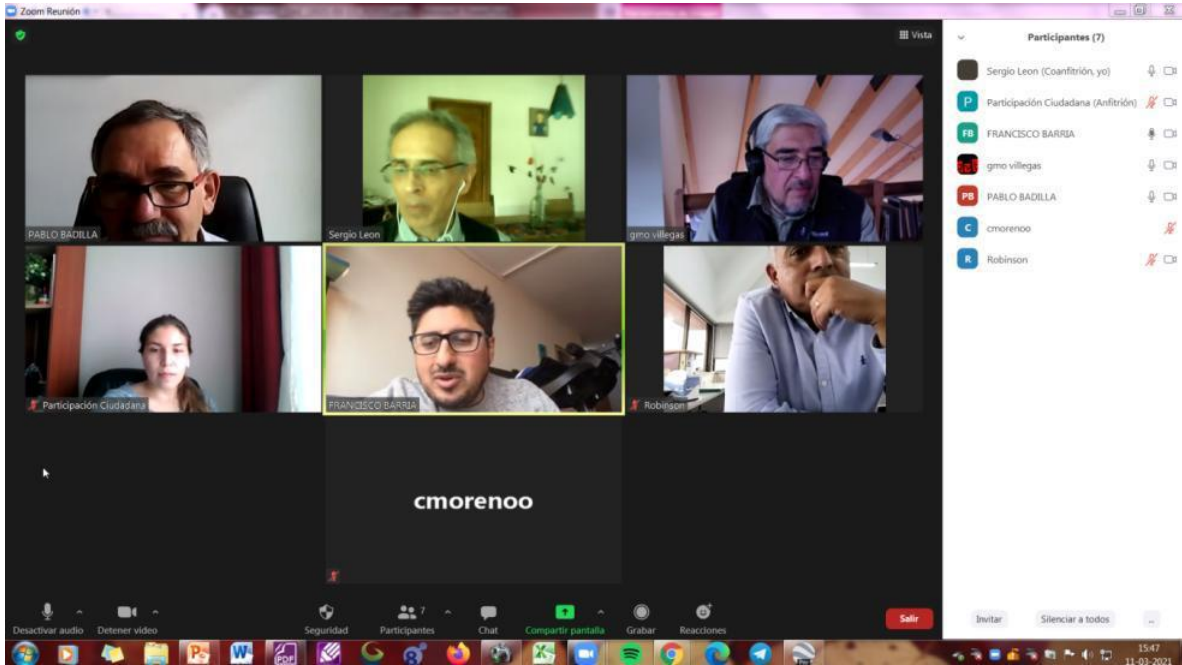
Zoom Reunión

Vista

PABLO BADILLA

Sergio Leon

gmo villegas

Participación Ciudadana

FRANCISCO BARRIA

Robinson

cmorenoo

Participantes (7)

Sergio Leon (Coanfitrión, yo)

P Participación Ciudadana (Anfitrión)

FB FRANCISCO BARRIA

gmo villegas

PB PABLO BADILLA

C cmorenoo

R Robinson

Desactivar audio

Detener video

Seguridad

Participantes 7

Chat

Compartir pantalla

Grabar

Reacciones

Salir

Invitar

Silenciar a todos

...

15:47
11-03-2021